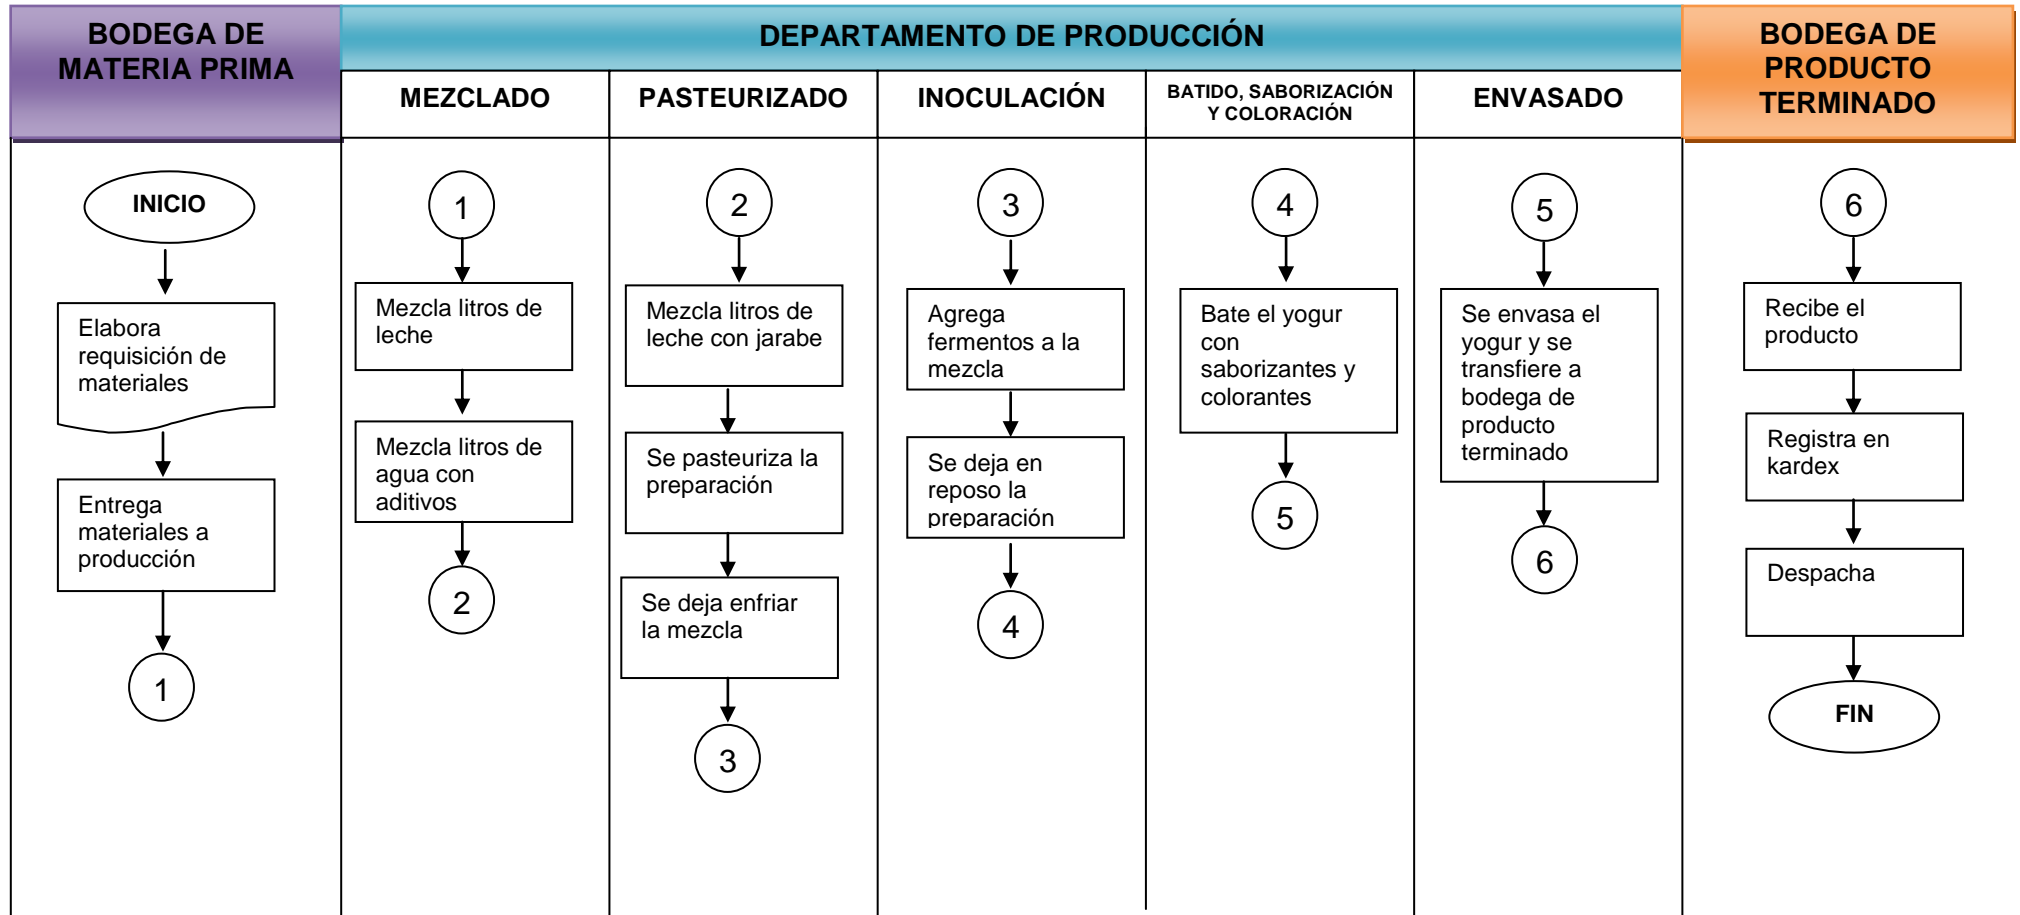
BODEGA DE MATERIA PRIMA

DEPARTAMENTO DE PRODUCCIÓN

BODEGA DE PRODUCTO TERMINADO

MEZCLADO

PASTEURIZADO

INOCULACIÓN

BATIDO, SABORIZACIÓN Y COLORACIÓN

ENVASADO

INICIO

Elabora requisición de materiales

Entrega materiales a producción

1

1

Mezcla litros de leche

Mezcla litros de agua con aditivos

2

2

Mezcla litros de leche con jarabe

Se pasteuriza la preparación

Se deja enfriar la mezcla

3

3

Agrega fermentos a la mezcla

Se deja en reposo la preparación

4

4

Bate el yogur con saborizantes y colorantes

5

5

Se envasa el yogur y se transfiere a bodega de producto terminado

6

6

Recibe el producto

Registra en kardex

Despacha

FIN